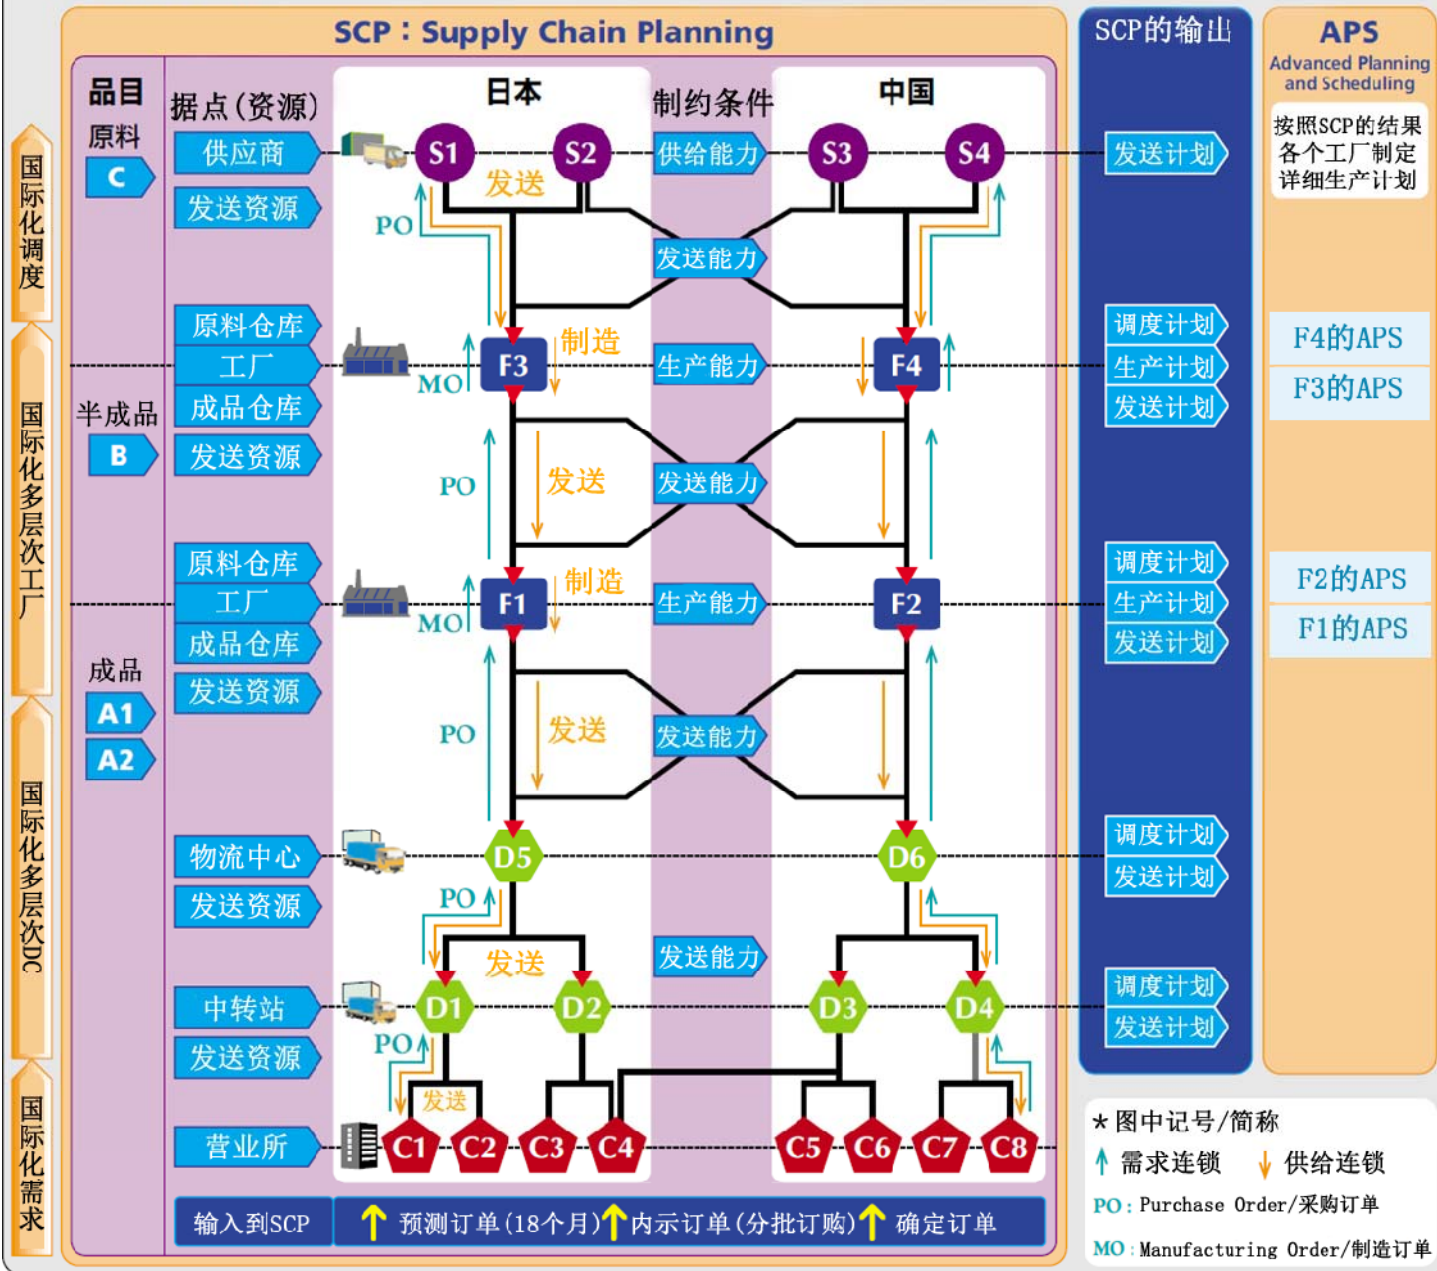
SCP：Supply Chain Planning

SCP的输出

APS
Advanced Planning and Scheduling

国际化调度
国际化多层次工厂
国际化多层次DC
国际化需求

品目
原料
C
半成品
B
成品
A1
A2

据点（资源）
供应商
发送资源
原料仓库
工厂
成品仓库
发送资源
原料仓库
工厂
成品仓库
发送资源
物流中心
发送资源
中转站
发送资源
营业所

日本
制约条件
中国

S1
S2
S3
S4
发送
PO
供给能力
发送能力
F3
制造
MO
生产能力
F4
PO
发送
发送能力
F1
制造
MO
生产能力
F2
PO
发送
发送能力
D5
D6
PO
发送
发送能力
D1
D2
D3
D4
PO
发送
C1
C2
C3
C4
C5
C6
C7
C8

发送计划
调度计划
生产计划
发送计划
调度计划
生产计划
发送计划
调度计划
发送计划
调度计划
发送计划

按照SCP的结果各个工厂制定详细生产计划
F4的APS
F3的APS
F2的APS
F1的APS

输入到SCP
预测订单（18个月）
内示订单（分批订购）
确定订单

*图中记号/简称
需求连锁
供给连锁
PO：Purchase Order/采购订单
MO：Manufacturing Order/制造订单